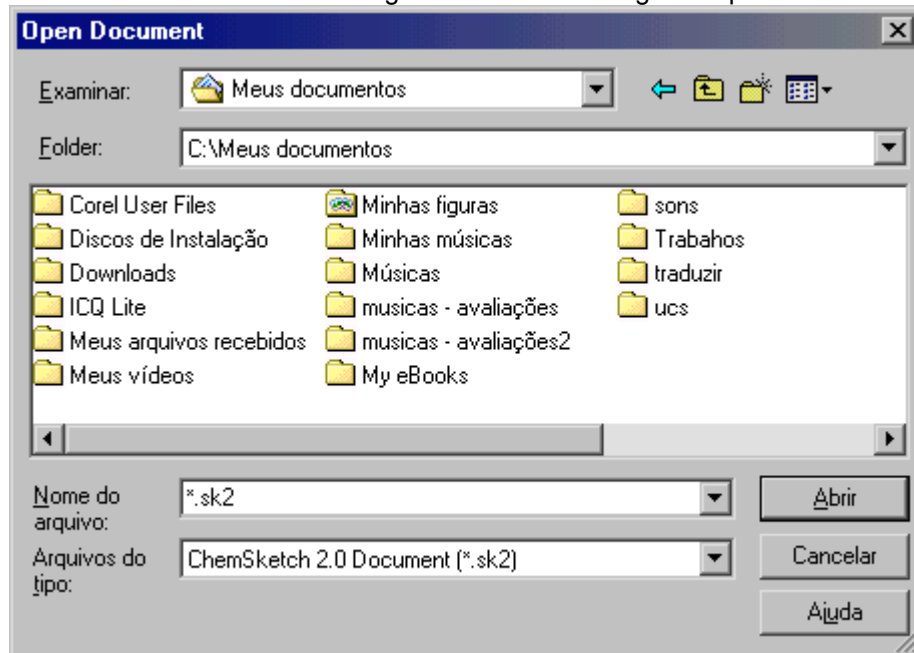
Open Document

Examinar: Meus documentos

Folder: C:\Meus documentos

Corel User Files
Discos de Instalação
Downloads
ICQ Lite
Meus arquivos recebidos
Meus vídeos

Minhas figuras
Minhas músicas
Músicas
musicas - avaliações
musicas - avaliações2
My eBooks

sons
Trabahos
traduzir
ucs

Nome do arquivo: *.sk2

Arquivos do tipo: ChemSketch 2.0 Document (*.sk2)

Abrir
Cancelar
Ajuda